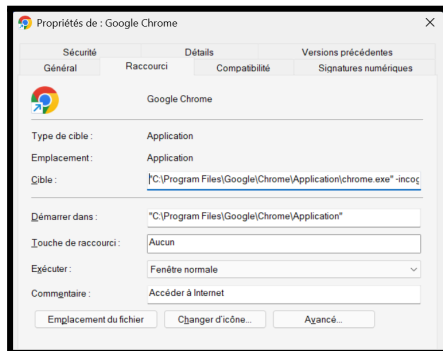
Propriétés de : Google Chrome

Sécurité
Détails
Versions précédentes
Général
Raccourci
Compatibilité
Signatures numériques

Google Chrome

Type de cible : Application

Emplacement : Application

Cible : "C:\Program Files\Google\Chrome\Application\chrome.exe" -incog

Démarrer dans : "C:\Program Files\Google\Chrome\Application"

Touche de raccourci : Aucun

Exécuter : Fenêtre normale

Commentaire : Accéder à Internet

Emplacement du fichier
Changer d'icône...
Avancé...